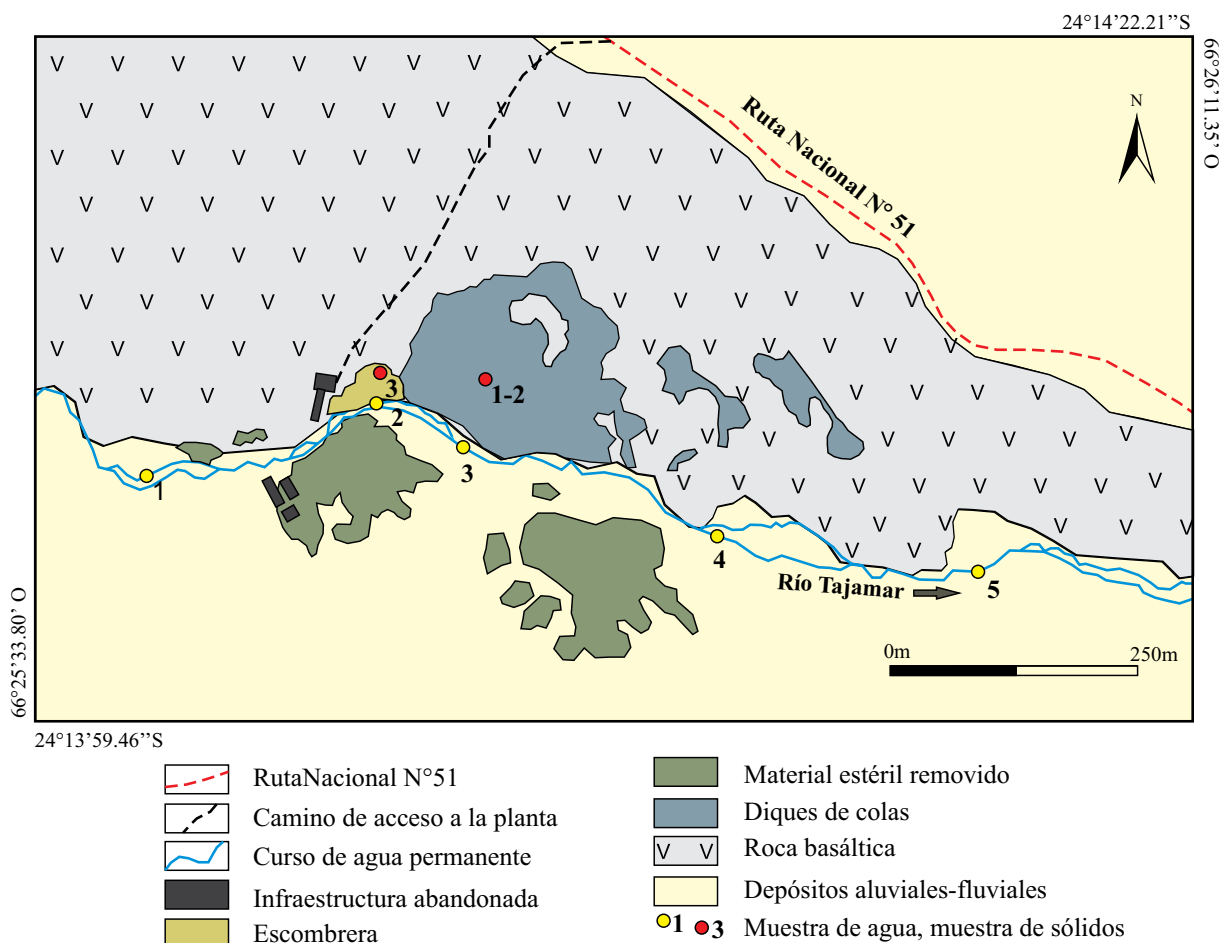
24°14'22.21''S

66°26'11.35' O

N

Ruta Nacional N° 51

3

1-2

2

3

1

4

Río Tajamar

5

0m

250m

66°25'33.80' O

24°13'59.46''S

RutaNacional N°51

Camino de acceso a la planta

Curso de agua permanente

Infraestructura abandonada

Escombrera

Material estéril removido

Diques de colas

V V Roca basáltica

Depósitos aluviales-fluviales

1 3 Muestra de agua, muestra de sólidos